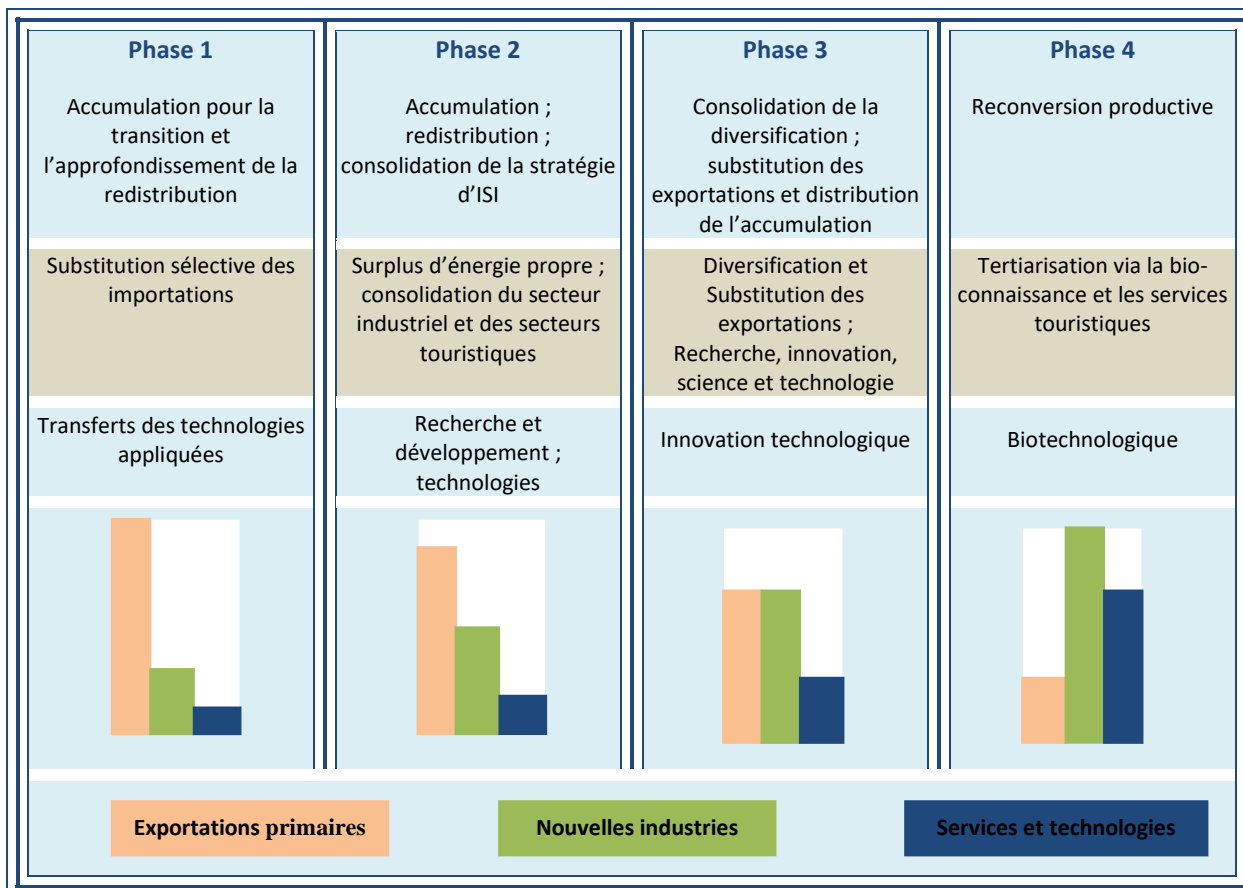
| Phase 1 | Phase 2 | Phase 3 | Phase 4 |
|---|---|---|---|
| Accumulation pour la transition et l’approfondissement de la redistribution | Accumulation ; redistribution ; consolidation de la stratégie d’ISI | Consolidation de la diversification ; substitution des exportations et distribution de l’accumulation | Reconversion productive |
| Substitution sélective des importations | Surplus d’énergie propre ; consolidation du secteur industriel et des secteurs touristiques | Diversification et Substitution des exportations ; Recherche, innovation, science et technologie | Tertiarisation via la bio-connaissance et les services touristiques |
| Transferts des technologies appliquées | Recherche et développement ; technologies | Innovation technologique | Biotechnologique |

Exportations primaires

Nouvelles industries

Services et technologies